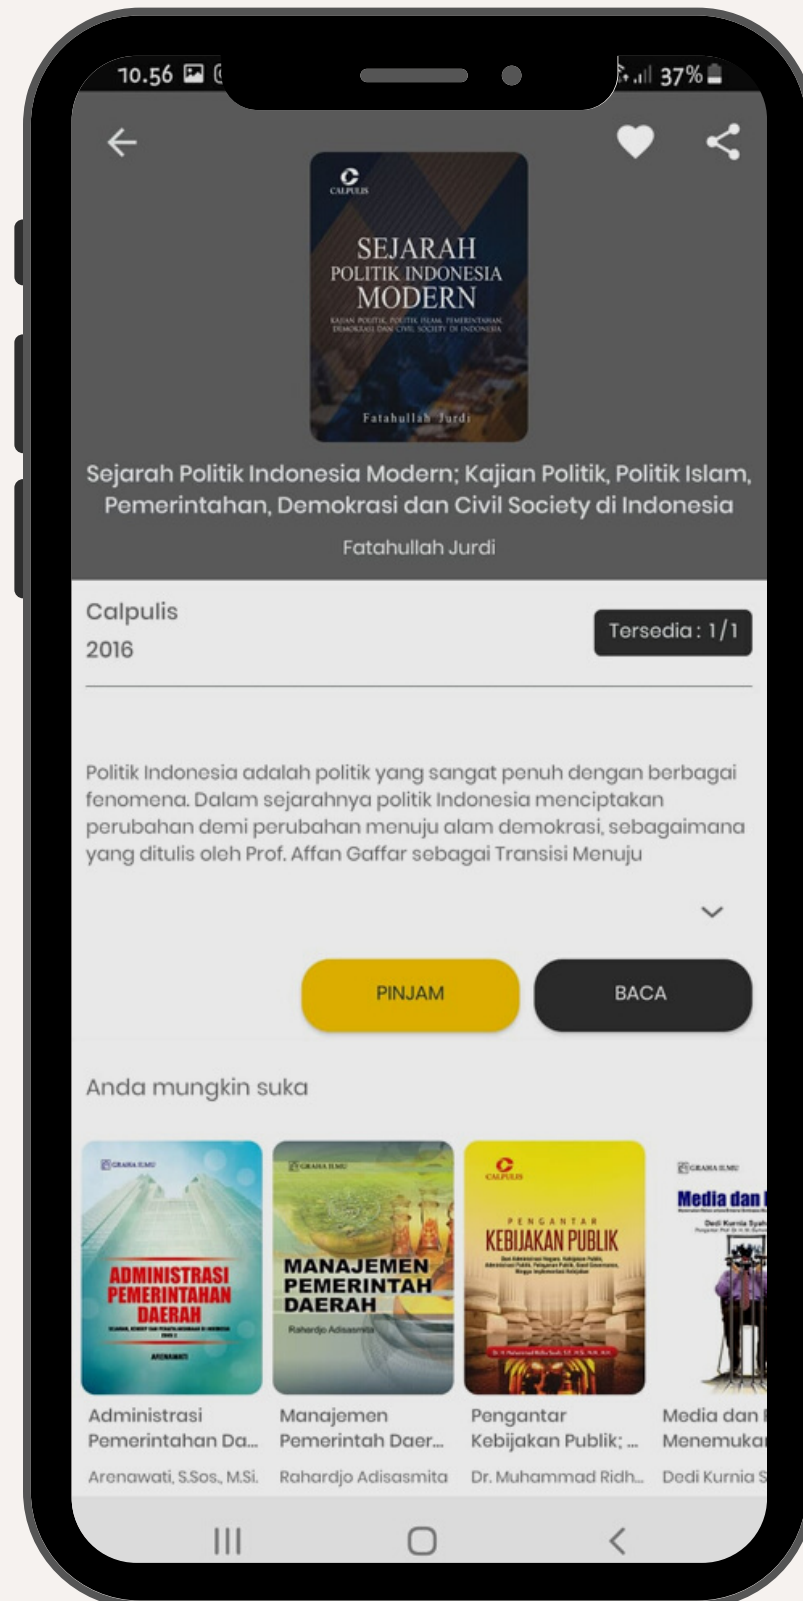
10.56

37%

CALPULIS

SEJARAH POLITIK INDONESIA MODERN

KAJIAN POLITIK, POLITIK ISLAM, PEMERINTAHAN, DEMOKRASI DAN CIVIL SOCIETY DI INDONESIA

Fatahullah Jurdi

Sejarah Politik Indonesia Modern; Kajian Politik, Politik Islam, Pemerintahan, Demokrasi dan Civil Society di Indonesia

Fatahullah Jurdi

Calpulis

2016

Tersedia : 1/1

Politik Indonesia adalah politik yang sangat penuh dengan berbagai fenomena. Dalam sejarahnya politik Indonesia menciptakan perubahan demi perubahan menuju alam demokrasi, sebagaimana yang ditulis oleh Prof. Affan Gaffar sebagai Transisi Menuju

PINJAM

BACA

Anda mungkin suka

GRAHA ILMU

ADMINISTRASI PEMERINTAHAN DAERAH

ARENAWATI

GRAHA ILMU

MANAJEMEN PEMERINTAH DAERAH

Rahardjo Adisasmita

CALPULIS

PENGANTAR KEBIJAKAN PUBLIK

GRAHA ILMU

Media dan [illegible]

Dedi Kurnia Syah

Administrasi Pemerintahan Da...

Arenawati, S.Sos., M.Si.

Manajemen Pemerintah Daer...

Rahardjo Adisasmita

Pengantar Kebijakan Publik; ...

Dr. Muhammad Ridh...

Media dan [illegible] Menemukan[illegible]

Dedi Kurnia S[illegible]